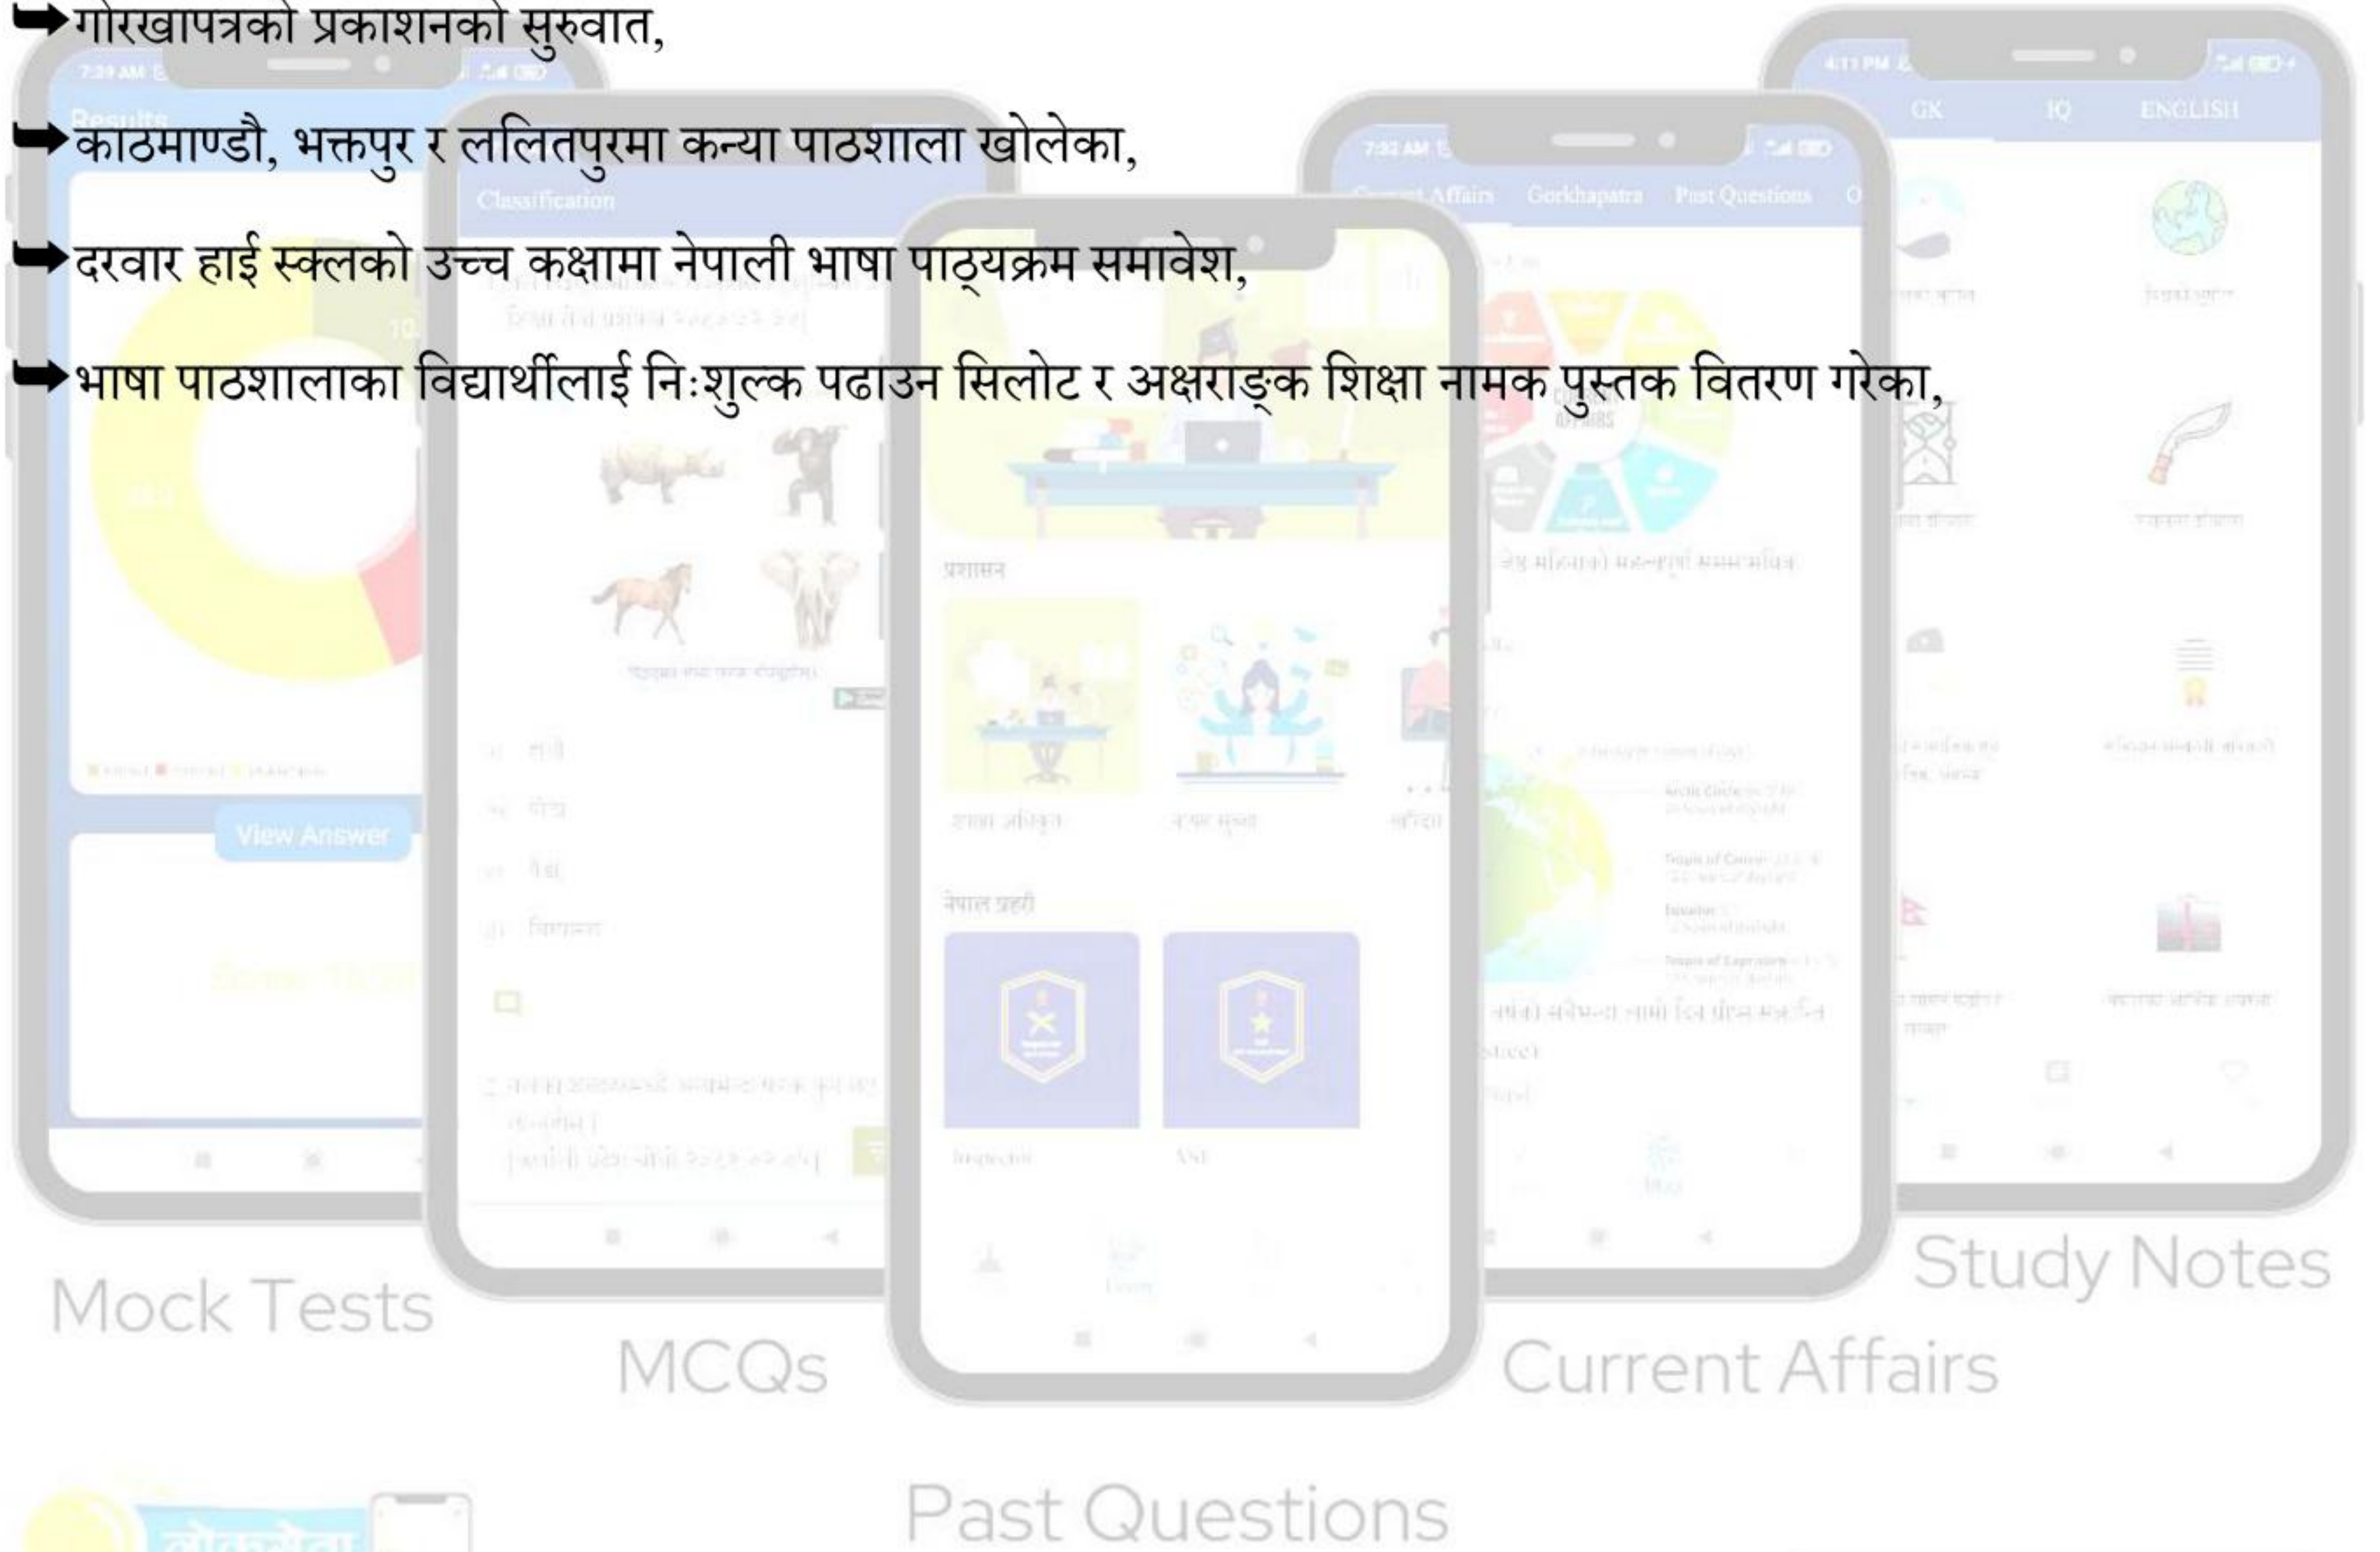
➡गोरखापत्रको प्रकाशनको सुरुवात,

➡काठमाण्डौ, भक्तपुर र ललितपुरमा कन्या पाठशाला खोलेका,

➡दरवार हाई स्कूलको उच्च कक्षामा नेपाली भाषा पाठ्यक्रम समावेश,

➡भाषा पाठशालाका विद्यार्थीलाई निःशुल्क पढाउन सिलोट र अक्षराङ्क शिक्षा नामक पुस्तक वितरण गरेका,

Results

View Answer

Classification

GK IQ ENGLISH

Current Affairs Gorkhapatra Past Questions

प्रशासन

नेपाल प्रहरी

Inspector ASI

Mock Tests

MCQs

Current Affairs

Study Notes

Past Questions

लोकसेवा